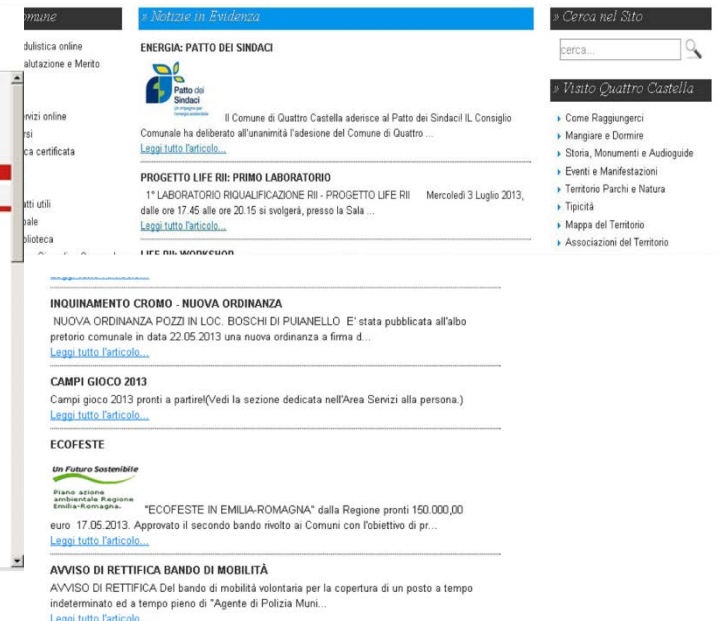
omune

dulistica online
alutazione e Merito

vizi online
rsi
ca certificata

tti utili
pale
blioteca

» Notizie in Evidenza

ENERGIA: PATTO DEI SINDACI

Patto dei Sindaci

Il Comune di Quattro Castella aderisce al Patto dei Sindaci! Il Consiglio Comunale ha deliberato all'unanimità l'adesione del Comune di Quattro ...
Leggi tutto l'articolo...

PROGETTO LIFE RII: PRIMO LABORATORIO

1° LABORATORIO RIQUALIFICAZIONE RII - PROGETTO LIFE RII Mercoledì 3 Luglio 2013, dalle ore 17.45 alle ore 20.15 si svolgerà, presso la Sala ...
Leggi tutto l'articolo...

LIFE RII: WORKSHOP

INQUINAMENTO CROMO - NUOVA ORDINANZA

NUOVA ORDINANZA POZZI IN LOC. BOSCHI DI PUIANELLO E' stata pubblicata all'albo pretorio comunale in data 22.05.2013 una nuova ordinanza a firma d...
Leggi tutto l'articolo...

CAMPI GIOCO 2013

Campi gioco 2013 pronti a partire!(Vedi la sezione dedicata nell'Area Servizi alla persona.)
Leggi tutto l'articolo...

ECOFESTE

Un Futuro Sostenibile
Piano azione ambientale Regione Emilia-Romagna.

"ECOFESTE IN EMILIA-ROMAGNA" dalla Regione pronti 150.000,00 euro 17.05.2013. Approvato il secondo bando rivolto ai Comuni con l'obiettivo di pr...
Leggi tutto l'articolo...

AVVISO DI RETTIFICA BANDO DI MOBILITÀ

AVVISO DI RETTIFICA Del bando di mobilità volontaria per la copertura di un posto a tempo indeterminato ed a tempo pieno di "Agente di Polizia Muni...
Leggi tutto l'articolo...

» Cerca nel Sito

cerca...

» Visito Quattro Castella

Come Raggiungerci
Mangiare e Dormire
Storia, Monumenti e Audioguide
Eventi e Manifestazioni
Territorio Parchi e Natura
Tipicità
Mappa del Territorio
Associazioni del Territorio